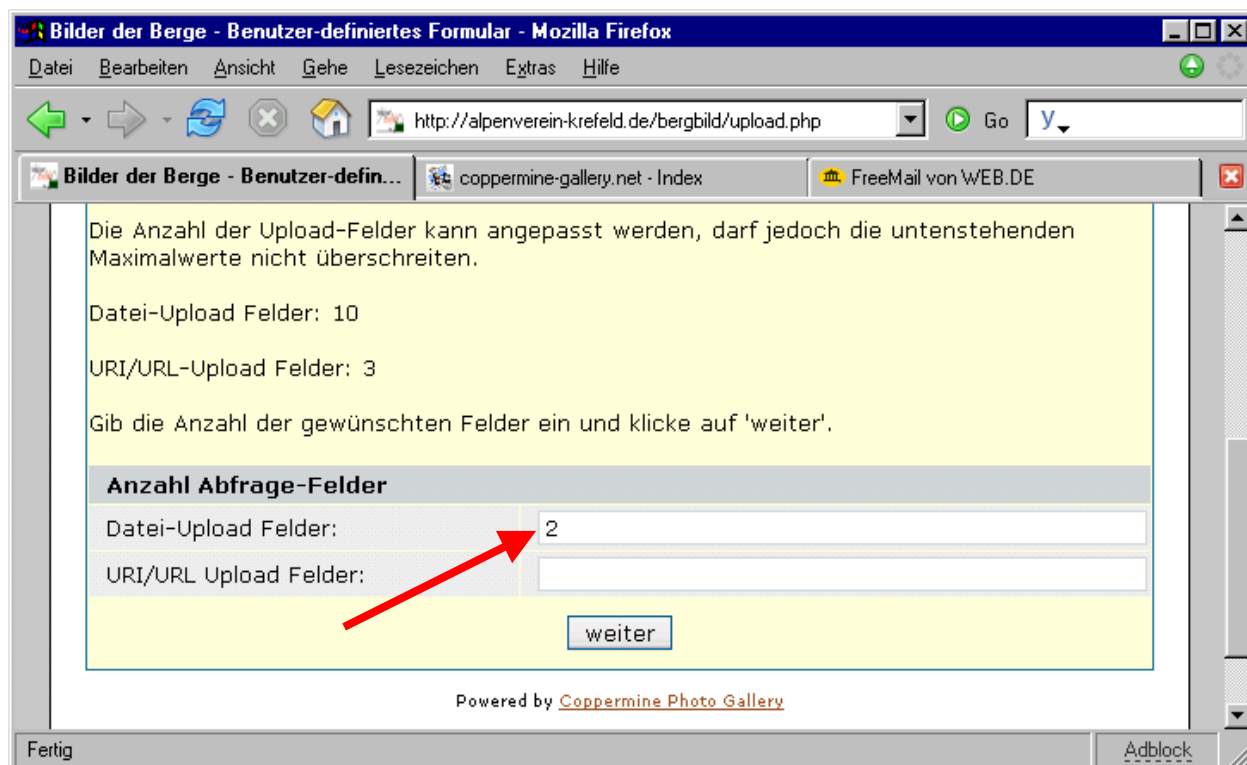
Bilder der Berge - Benutzer-definiertes Formular - Mozilla Firefox

Datei Bearbeiten Ansicht Gehe Lesezeichen Extras Hilfe

http://alpenverein-krefeld.de/bergbild/upload.php Go Y

Bilder der Berge - Benutzer-defin... coppermine-gallery.net - Index FreeMail von WEB.DE

Die Anzahl der Upload-Felder kann angepasst werden, darf jedoch die untenstehenden Maximalwerte nicht überschreiten.

Datei-Upload Felder: 10

URI/URL-Upload Felder: 3

Gib die Anzahl der gewünschten Felder ein und klicke auf 'weiter'.

| Anzahl Abfrage-Felder | |
|---|---|
| Datei-Upload Felder: | 2 |
| URI/URL Upload Felder: | |

weiter

Powered by Coppermine Photo Gallery

Fertig Adblock